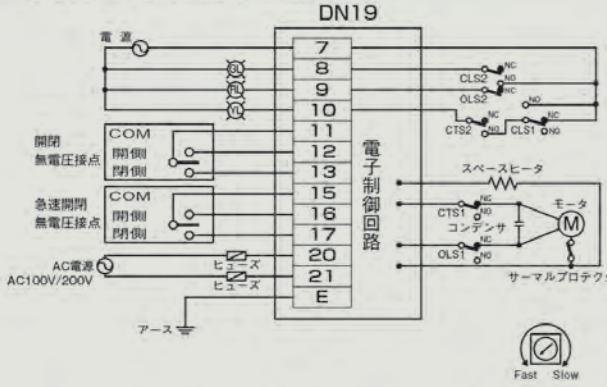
DN19

電源

GL
RL
YL

7
8
9
10
11
12
13
15
16
17
20
21
E

電子制御回路

NC
CLS2
NO
OLS2
NC
NO
CTS2
NO
NC
CLS1
NO

開閉
無電圧接点
COM
開側
閉側

急速開閉
無電圧接点
COM
開側
閉側

AC電源
AC100V/200V

ヒューズ
ヒューズ

アース

スペースヒータ
NC
CTS1
NO
コンデンサ
モータ
M
NC
OLS1
NO
サーマルプロテクタ

Fast
Slow